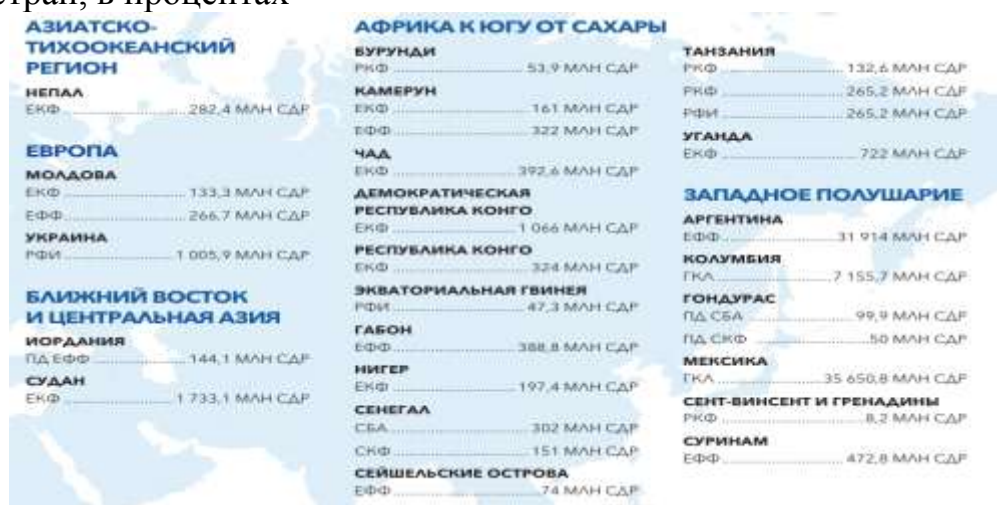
стран, в процентах

АЗИАТСКО-ТИХООКЕАНСКИЙ РЕГИОН

НЕПАЛ
ЕКФ ........ 282,4 МЛН СДР

ЕВРОПА

МОЛДОВА
ЕКФ ........ 133,3 МЛН СДР
ЕФФ ........ 266,7 МЛН СДР

УКРАИНА
РФИ ........ 1 005,9 МЛН СДР

БЛИЖНИЙ ВОСТОК И ЦЕНТРАЛЬНАЯ АЗИЯ

ИОРДАНИЯ
ПД ЕФФ ........ 144,1 МЛН СДР

СУДАН
ЕКФ ........ 1 733,1 МЛН СДР

АФРИКА К ЮГУ ОТ САХАРЫ

БУРУНДИ
РКФ ........ 53,9 МЛН СДР

КАМЕРУН
ЕКФ ........ 161 МЛН СДР
ЕФФ ........ 322 МЛН СДР

ЧАД
ЕКФ ........ 392,6 МЛН СДР

ДЕМОКРАТИЧЕСКАЯ РЕСПУБЛИКА КОНГО
ЕКФ ........ 1 066 МЛН СДР

РЕСПУБЛИКА КОНГО
ЕКФ ........ 324 МЛН СДР

ЭКВАТОРИАЛЬНАЯ ГВИНЕЯ
РФИ ........ 47,3 МЛН СДР

ГАБОН
ЕФФ ........ 388,8 МЛН СДР

НИГЕР
ЕКФ ........ 197,4 МЛН СДР

СЕНЕГАЛ
СБА ........ 302 МЛН СДР
СКФ ........ 151 МЛН СДР

СЕЙШЕЛЬСКИЕ ОСТРОВА
ЕФФ ........ 74 МЛН СДР

ТАНЗАНИЯ
РКФ ........ 132,6 МЛН СДР
РКФ ........ 265,2 МЛН СДР
РФИ ........ 265,2 МЛН СДР

УГАНДА
ЕКФ ........ 722 МЛН СДР

ЗАПАДНОЕ ПОЛУШАРИЕ

АРГЕНТИНА
ЕФФ ........ 31 914 МЛН СДР

КОЛУМБИЯ
ГКЛ ........ 7 155,7 МЛН СДР

ГОНДУРАС
ПД СБА ........ 99,9 МЛН СДР
ПД СКФ ........ 50 МЛН СДР

МЕКСИКА
ГКЛ ........ 35 650,8 МЛН СДР

СЕНТ-ВИНСЕНТ И ГРЕНАДИНЫ
РКФ ........ 8,2 МЛН СДР

СУРИНАМ
ЕФФ ........ 472,8 МЛН СДР